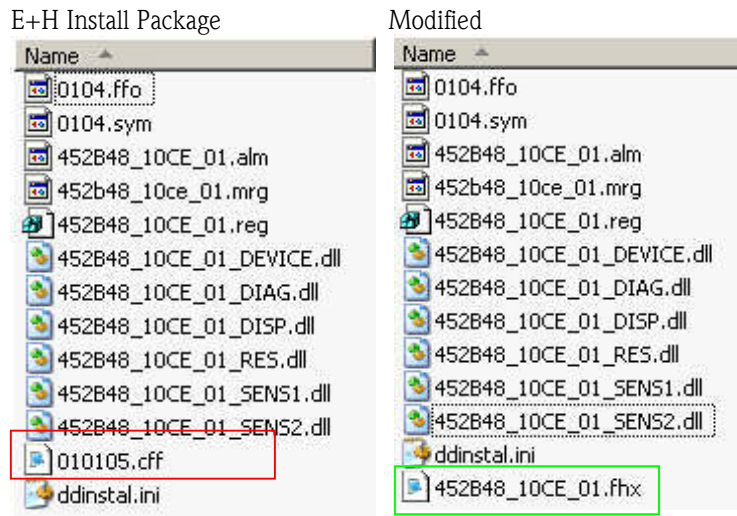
E+H Install Package

Name

0104.ffo
0104.sym
452B48_10CE_01.alm
452b48_10ce_01.mrg
452B48_10CE_01.reg
452B48_10CE_01_DEVICE.dll
452B48_10CE_01_DIAG.dll
452B48_10CE_01_DISP.dll
452B48_10CE_01_RES.dll
452B48_10CE_01_SENS1.dll
452B48_10CE_01_SENS2.dll
010105.cff
ddinstal.ini

Modified

Name

0104.ffo
0104.sym
452B48_10CE_01.alm
452b48_10ce_01.mrg
452B48_10CE_01.reg
452B48_10CE_01_DEVICE.dll
452B48_10CE_01_DIAG.dll
452B48_10CE_01_DISP.dll
452B48_10CE_01_RES.dll
452B48_10CE_01_SENS1.dll
452B48_10CE_01_SENS2.dll
ddinstal.ini
452B48_10CE_01.fhx